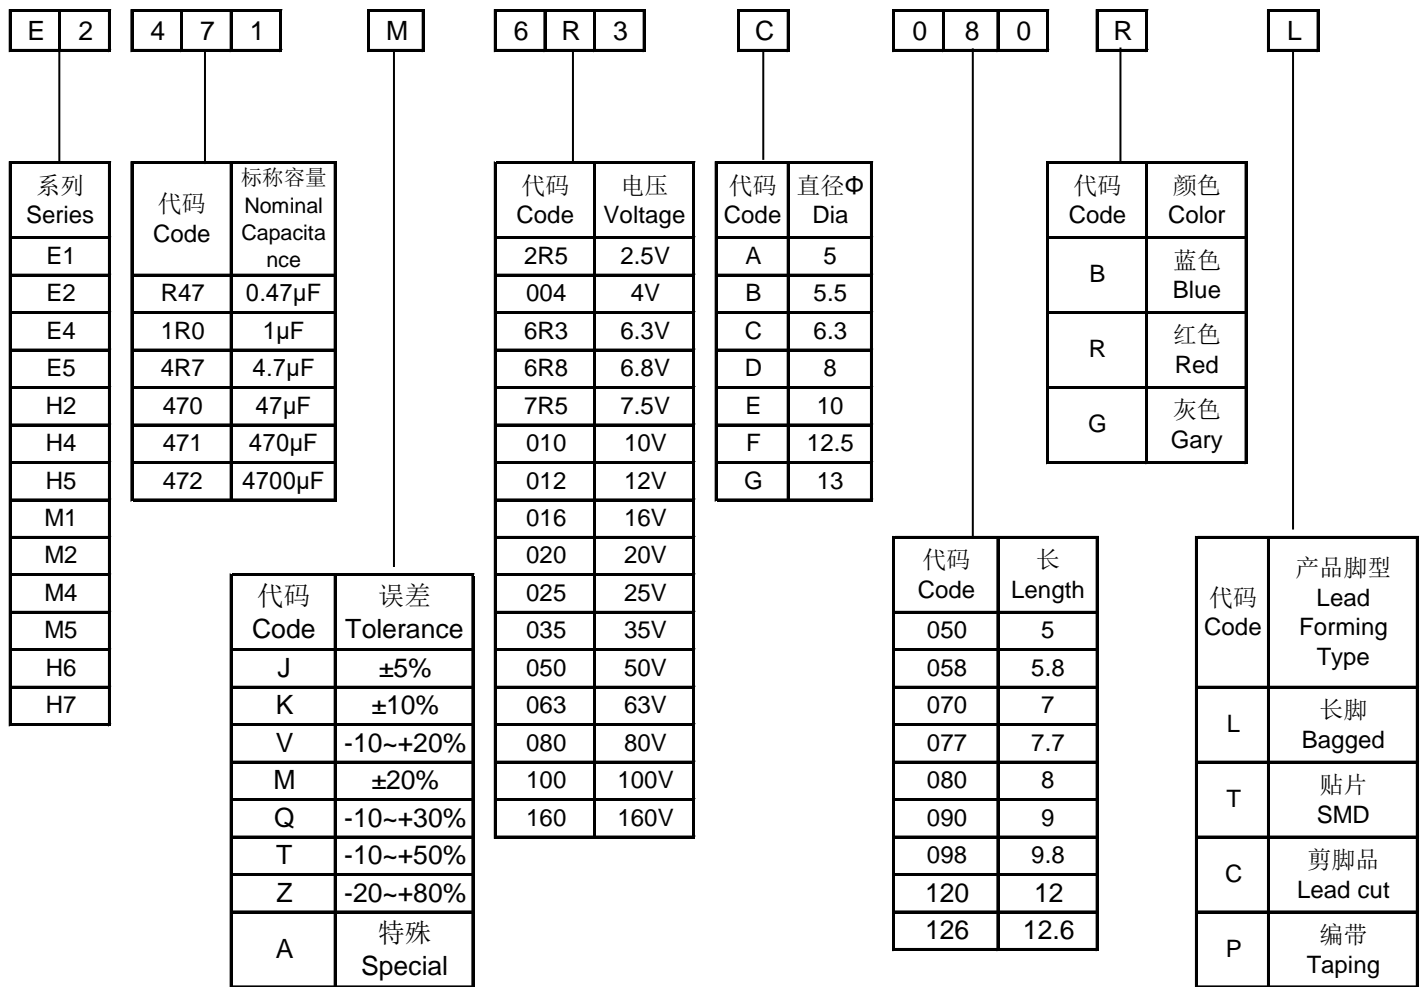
| E | 2 |
|---|---|

| 4 | 7 | 1 |
|---|---|---|

| M |
|---|

| 6 | R | 3 |
|---|---|---|

| C |
|---|

| 0 | 8 | 0 |
|---|---|---|

| R |
|---|

| L |
|---|

| 系列 Series |
|---|
| E1 |
| E2 |
| E4 |
| E5 |
| H2 |
| H4 |
| H5 |
| M1 |
| M2 |
| M4 |
| M5 |
| H6 |
| H7 |

| 代码 Code | 标称容量 Nominal Capacitance |
|---|---|
| R47 | 0.47μF |
| 1R0 | 1μF |
| 4R7 | 4.7μF |
| 470 | 47μF |
| 471 | 470μF |
| 472 | 4700μF |

| 代码 Code | 误差 Tolerance |
|---|---|
| J | ±5% |
| K | ±10% |
| V | -10~+20% |
| M | ±20% |
| Q | -10~+30% |
| T | -10~+50% |
| Z | -20~+80% |
| A | 特殊 Special |

| 代码 Code | 电压 Voltage |
|---|---|
| 2R5 | 2.5V |
| 004 | 4V |
| 6R3 | 6.3V |
| 6R8 | 6.8V |
| 7R5 | 7.5V |
| 010 | 10V |
| 012 | 12V |
| 016 | 16V |
| 020 | 20V |
| 025 | 25V |
| 035 | 35V |
| 050 | 50V |
| 063 | 63V |
| 080 | 80V |
| 100 | 100V |
| 160 | 160V |

| 代码 Code | 直径Φ Dia |
|---|---|
| A | 5 |
| B | 5.5 |
| C | 6.3 |
| D | 8 |
| E | 10 |
| F | 12.5 |
| G | 13 |

| 代码 Code | 长 Length |
|---|---|
| 050 | 5 |
| 058 | 5.8 |
| 070 | 7 |
| 077 | 7.7 |
| 080 | 8 |
| 090 | 9 |
| 098 | 9.8 |
| 120 | 12 |
| 126 | 12.6 |

| 代码 Code | 颜色 Color |
|---|---|
| B | 蓝色 Blue |
| R | 红色 Red |
| G | 灰色 Gary |

| 代码 Code | 产品脚型 Lead Forming Type |
|---|---|
| L | 长脚 Bagged |
| T | 贴片 SMD |
| C | 剪脚品 Lead cut |
| P | 编带 Taping |